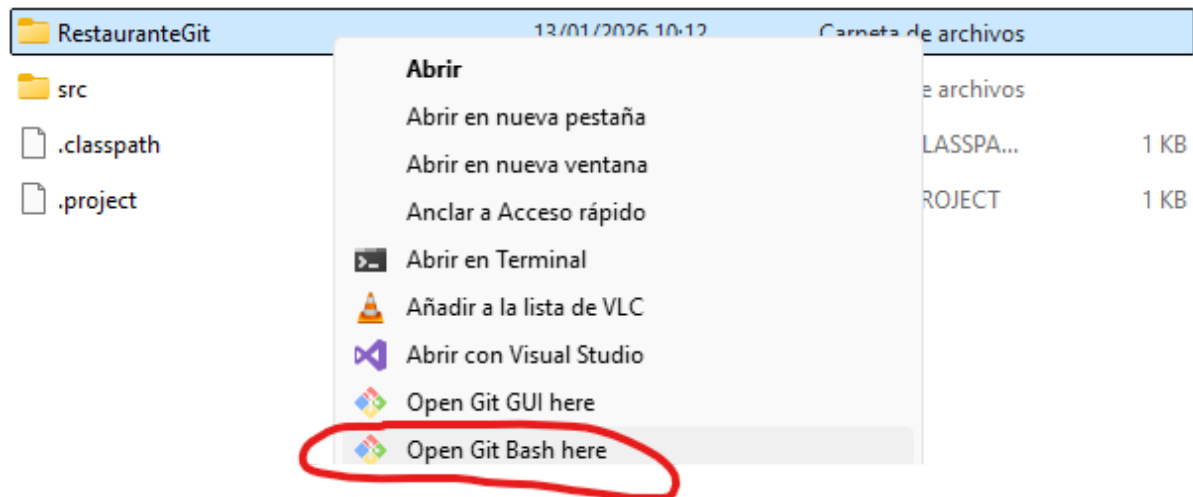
RestauranteGit 13/01/2026 10:12 Carpeta de archivos
src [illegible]e archivos
.classpath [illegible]LASSPA... 1 KB
.project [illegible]ROJECT 1 KB

Abrir
Abrir en nueva pestaña
Abrir en nueva ventana
Anclar a Acceso rápido
Abrir en Terminal
Añadir a la lista de VLC
Abrir con Visual Studio
Open Git GUI here
Open Git Bash here